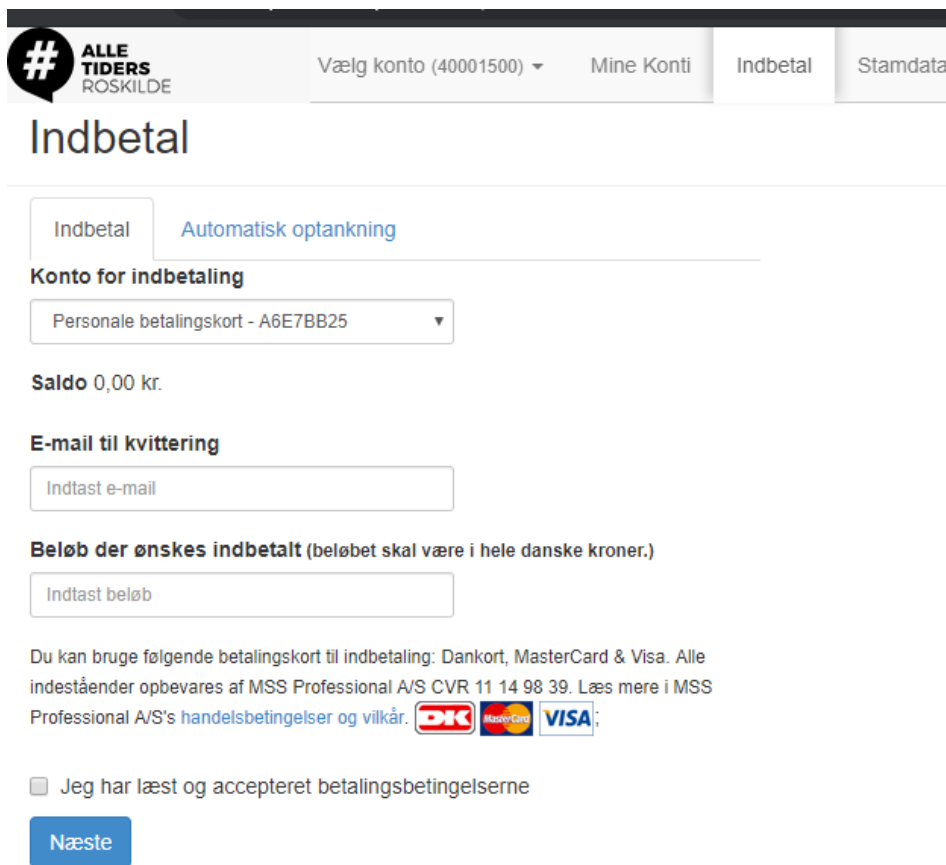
#
ALLE TIDERS ROSKILDE

Vælg konto (40001500) ▾ Mine Konti Indbetal Stamdata

Indbetal

Indbetal Automatisk optankning

Konto for indbetaling

Personale betalingskort - A6E7BB25 ▾

Saldo 0,00 kr.

E-mail til kvittering

Indtast e-mail

Beløb der ønskes indbetalt (beløbet skal være i hele danske kroner.)

Indtast beløb

Du kan bruge følgende betalingskort til indbetaling: Dankort, MasterCard & Visa. Alle indeståender opbevares af MSS Professional A/S CVR 11 14 98 39. Læs mere i MSS Professional A/S's handelsbetingelser og vilkår. DK MasterCard VISA ;

Jeg har læst og accepteret betalingsbetingelserne

Næste